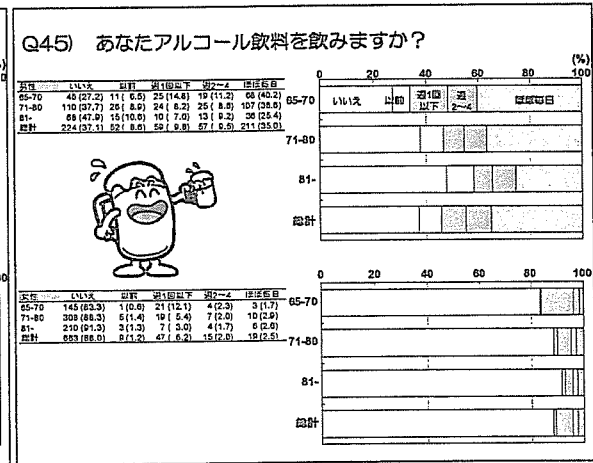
Q45) あなたアルコール飲料を飲みますか？

| 男性 | いいえ | 以前 | 週1回以下 | 週2〜4 | ほぼ毎日 |
|---|---|---|---|---|---|
| 65-70 | 46 (27.2) | 11 ( 6.5) | 25 (14.8) | 19 (11.2) | 68 (40.2) |
| 71-80 | 110 (37.7) | 26 ( 8.9) | 24 ( 8.2) | 25 ( 8.6) | 107 (36.6) |
| 81- | 68 (47.9) | 15 (10.6) | 10 ( 7.0) | 13 ( 9.2) | 36 (25.4) |
| 総計 | 224 (37.1) | 52 ( 8.6) | 59 ( 9.8) | 57 ( 9.5) | 211 (35.0) |

(%)
0 20 40 60 80 100
65-70 いいえ 以前 週1回以下 週2〜4 ほぼ毎日
71-80
81-
総計

| 女性 | いいえ | 以前 | 週1回以下 | 週2〜4 | ほぼ毎日 |
|---|---|---|---|---|---|
| 65-70 | 145 (83.3) | 1 (0.6) | 21 (12.1) | 4 (2.3) | 3 (1.7) |
| 71-80 | 308 (88.3) | 5 (1.4) | 19 ( 5.4) | 7 (2.0) | 10 (2.9) |
| 81- | 210 (91.3) | 3 (1.3) | 7 ( 3.0) | 4 (1.7) | 6 (2.6) |
| 総計 | 663 (88.0) | 9 (1.2) | 47 ( 6.2) | 15 (2.0) | 19 (2.5) |

0 20 40 60 80 100
65-70
71-80
81-
総計